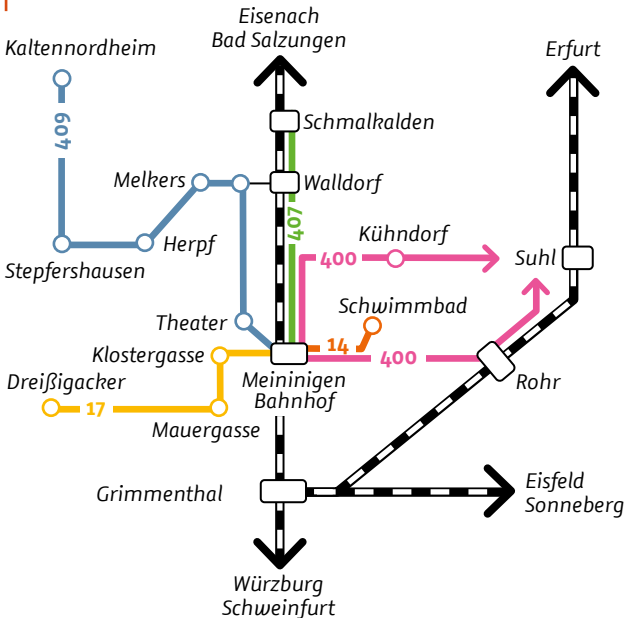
Eisenach
Bad Salzungen

Kaltennordheim

Erfurt

604

Schmalkalden

Melkers

Walldorf

407

Herpf

Kühndorf

400

Suhl

Stepfershausen

Schwimmbad

Theater

14

Klostergasse

400

Dreißigacker

Meininigen
Bahnhof

Rohr

17

Mauergasse

Grimmenthal

Eisfeld
Sonneberg

Würzburg
Schweinfurt